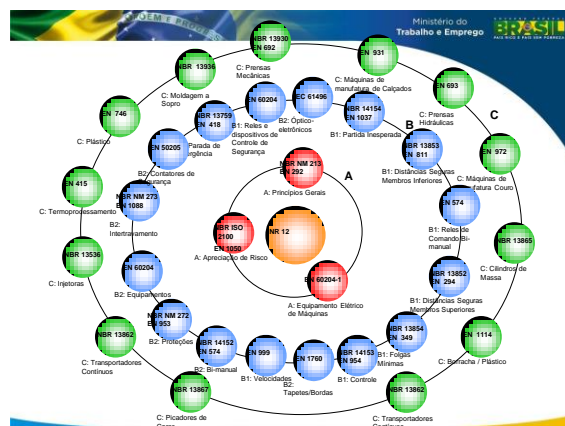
ORDEM E PROGRESSO

Ministério do Trabalho e Emprego

BRASIL PAÍS RICO É PAÍS SEM POBREZA

NBR 13930 EN 692
C: Prensas Mecânicas

EN 931
C: Máquinas de manufatura de Calçados

EN 693
C: Prensas Hidráulicas

C

EN 972
C: Máquinas de manufatura Couro

NBR 13865
C: Cilindros de Massa

EN 1114
C: Borracha / Plástico

NBR 13862
C: Transportadores Contínuos

NBR 13867
C: Picadores de Carne

NBR 13862
C: Transportadores Contínuos

NBR 13536
C: Injetoras

EN 415
C: Termoprocessamento

EN 746
C: Plástico

NBR 13936
C: Moldagem a Sopro

EN 60204
B1: Reles e dispositivos de Controle de Segurança

IEC 61496
B2: Óptico-eletrônicos

NBR 14154 EN 1037
B1: Partida Inesperada

B

NBR 13853 EN 811
B1: Distâncias Seguras Membros Inferiores

EN 574
B1: Reles de Comando Bi-manual

NBR 13852 EN 294
B1: Distâncias Seguras Membros Superiores

NBR 13854 EN 349
B1: Folgas Mínimas

NBR 14153 EN 954
B1: Controle

EN 1760
B2: Tapetes/Bordas

EN 999
B1: Velocidades

NBR 14152 EN 574
B2: Bi-manual

NBR NM 272 EN 953
B2: Proteções

EN 60204
B2: Equipamentos

NBR NM 273 EN 1088
B2: Intertravamento

EN 50205
B2: Contatores de Segurança

NBR 13759 EN 418
B2: Parada de Emergência

A

NBR NM 213 EN 292
A: Princípios Gerais

NR 12

NBR ISO 12100 EN 1050
A: Apreciação de Risco

EN 60204-1
A: Equipamento Elétrico de Máquinas